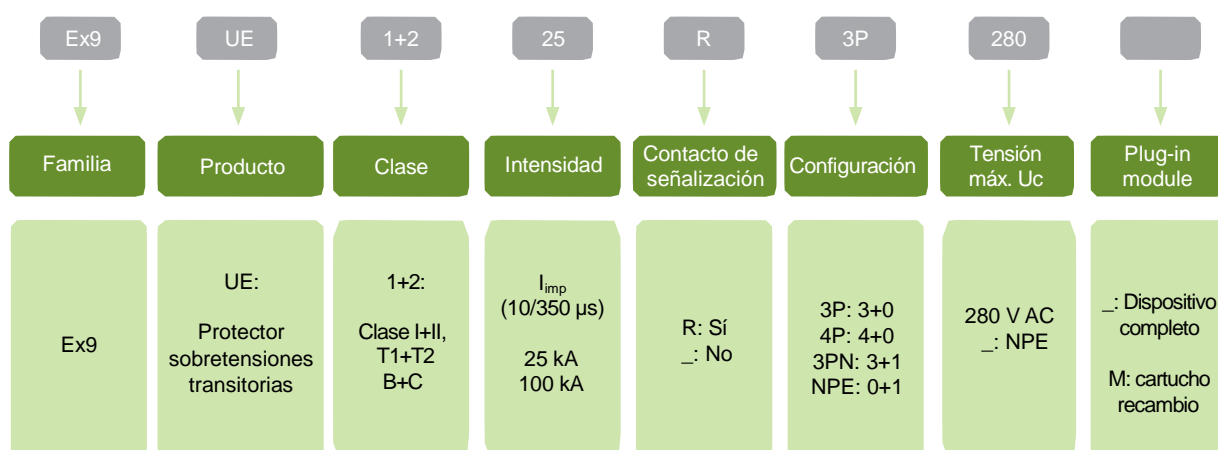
| Ex9 | UE | 1+2 | 25 | R | 3P | 280 | |
|---|---|---|---|---|---|---|---|
| Familia | Producto | Clase | Intensidad | Contacto de señalización | Configuración | Tensión máx. Uc | Plug-in module |
| Ex9 | UE: Protector sobretensiones transitorias | 1+2: Clase I+II, T1+T2 B+C | $I_{imp}$ (10/350 µs) 25 kA 100 kA | R: Sí _: No | 3P: 3+0 4P: 4+0 3PN: 3+1 NPE: 0+1 | 280 V AC _: NPE | _: Dispositivo completo M: cartucho recambio |